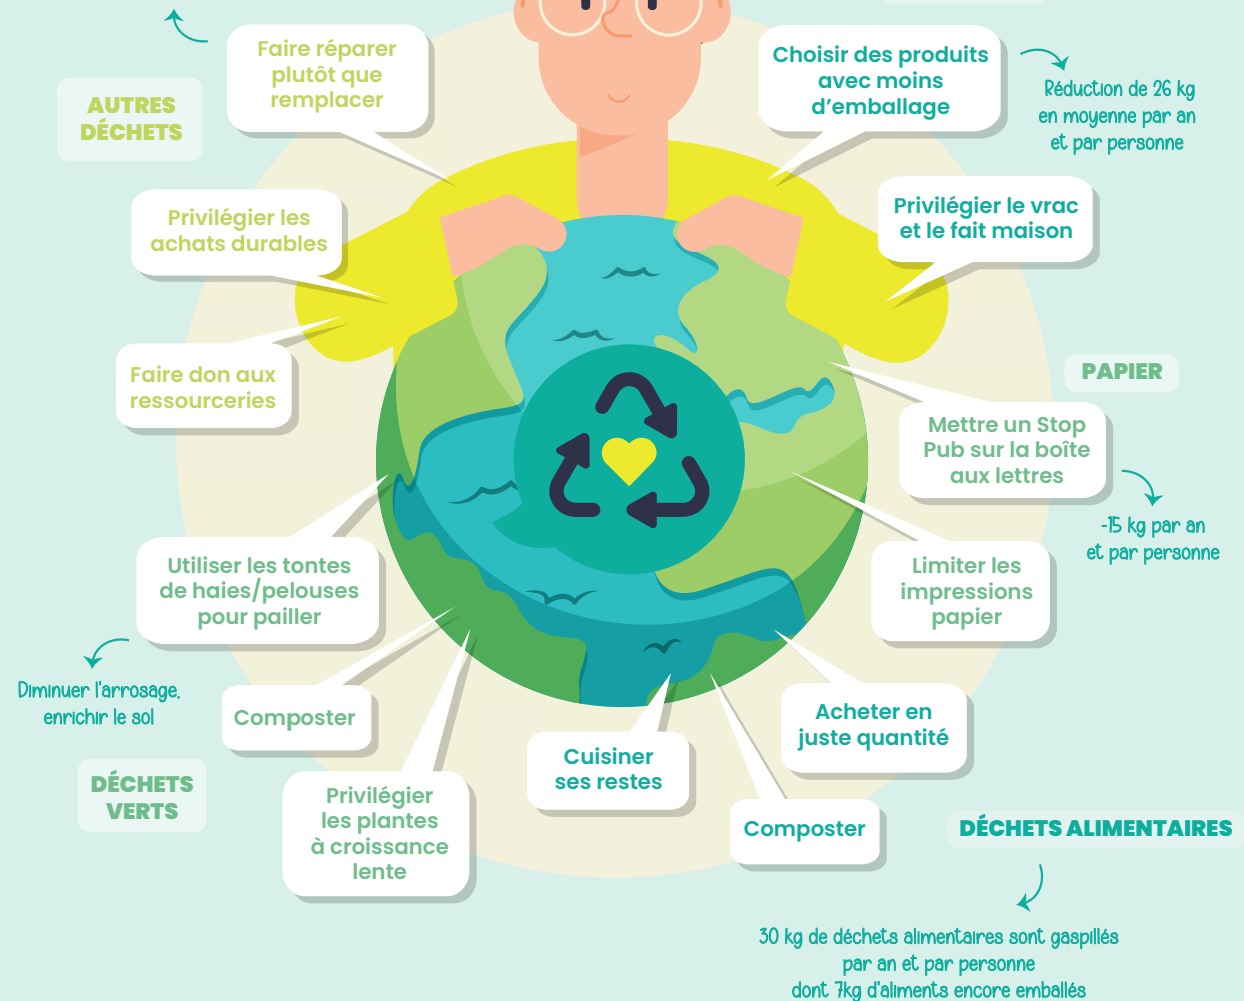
AUTRES DÉCHETS

Faire réparer plutôt que remplacer

Privilégier les achats durables

Faire don aux ressourceries

Choisir des produits avec moins d'emballage

Réduction de 26 kg en moyenne par an et par personne

Privilégier le vrac et le fait maison

PAPIER

Mettre un Stop Pub sur la boîte aux lettres

-15 kg par an et par personne

Limiter les impressions papier

Utiliser les tontes de haies/pelouses pour pailler

Diminuer l'arrosage, enrichir le sol

Composter

DÉCHETS VERTS

Privilégier les plantes à croissance lente

Cuisiner ses restes

Acheter en juste quantité

Composter

DÉCHETS ALIMENTAIRES

30 kg de déchets alimentaires sont gaspillés par an et par personne dont 7kg d'aliments encore emballés